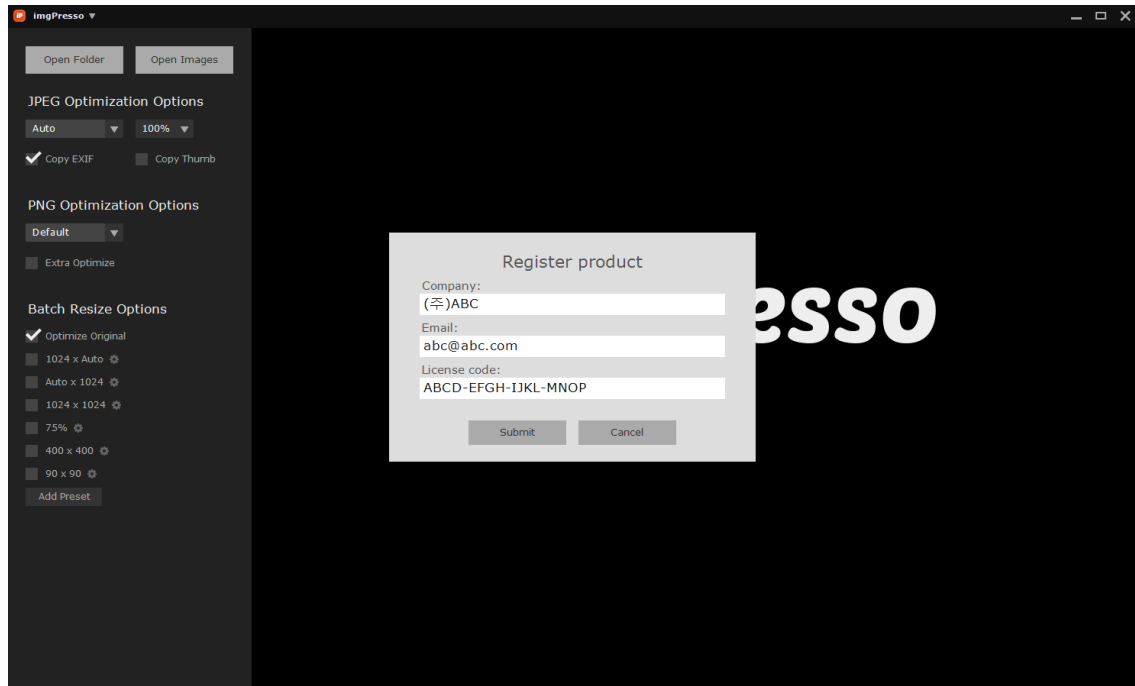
imgPresso ▼

Open Folder
Open Images

JPEG Optimization Options
Auto
100%
Copy EXIF
Copy Thumb

PNG Optimization Options
Default
Extra Optimize

Batch Resize Options
Optimize Original
1024 x Auto
Auto x 1024
1024 x 1024
75%
400 x 400
90 x 90
Add Preset

esso

Register product
Company:
(주)ABC
Email:
abc@abc.com
License code:
ABCD-EFGH-IJKL-MNOP
Submit
Cancel